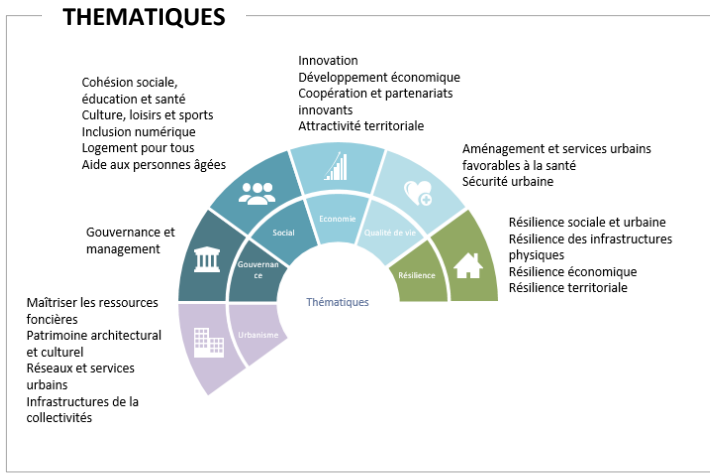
THEMATIQUES

Innovation
Développement économique
Coopération et partenariats innovants
Attractivité territoriale

Cohésion sociale, éducation et santé
Culture, loisirs et sports
Inclusion numérique
Logement pour tous
Aide aux personnes âgées

Aménagement et services urbains favorables à la santé
Sécurité urbaine

Gouvernance et management

Résilience sociale et urbaine
Résilience des infrastructures physiques
Résilience économique
Résilience territoriale

Maîtriser les ressources foncières
Patrimoine architectural et culturel
Réseaux et services urbains
Infrastructures de la collectivités

Social
Economie
Qualité de vie
Gouvernance
Résilience
Urbanisme
Thématiques